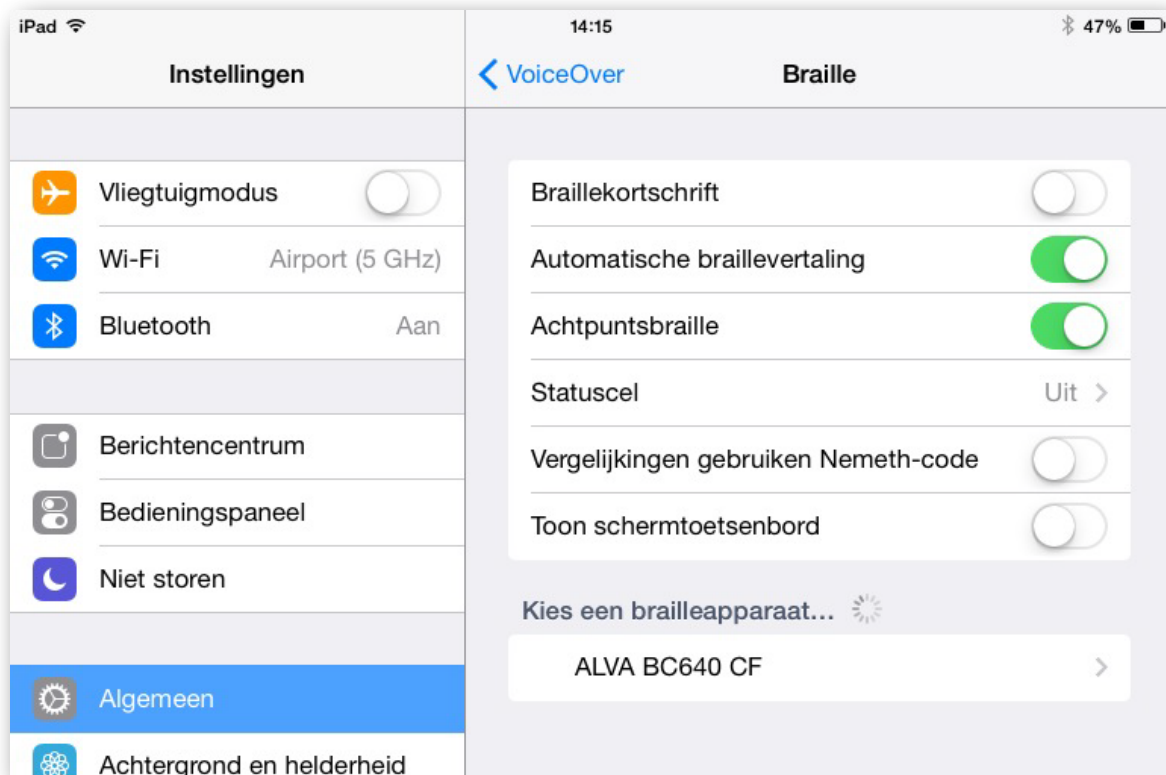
iPad
14:15
47%

Instellingen

Vliegtuigmodus
Wi-Fi Airport (5 GHz)
Bluetooth Aan

Berichtencentrum
Bedieningspaneel
Niet storen

Algemeen
Achtergrond en helderheid

VoiceOver
Braille

Braillekortschrift
Automatische braillevertaling
Achtpuntsbraille
Statuscel Uit
Vergelijkingen gebruiken Nemeth-code
Toon schermtoetsenbord

Kies een brailleapparaat...
ALVA BC640 CF